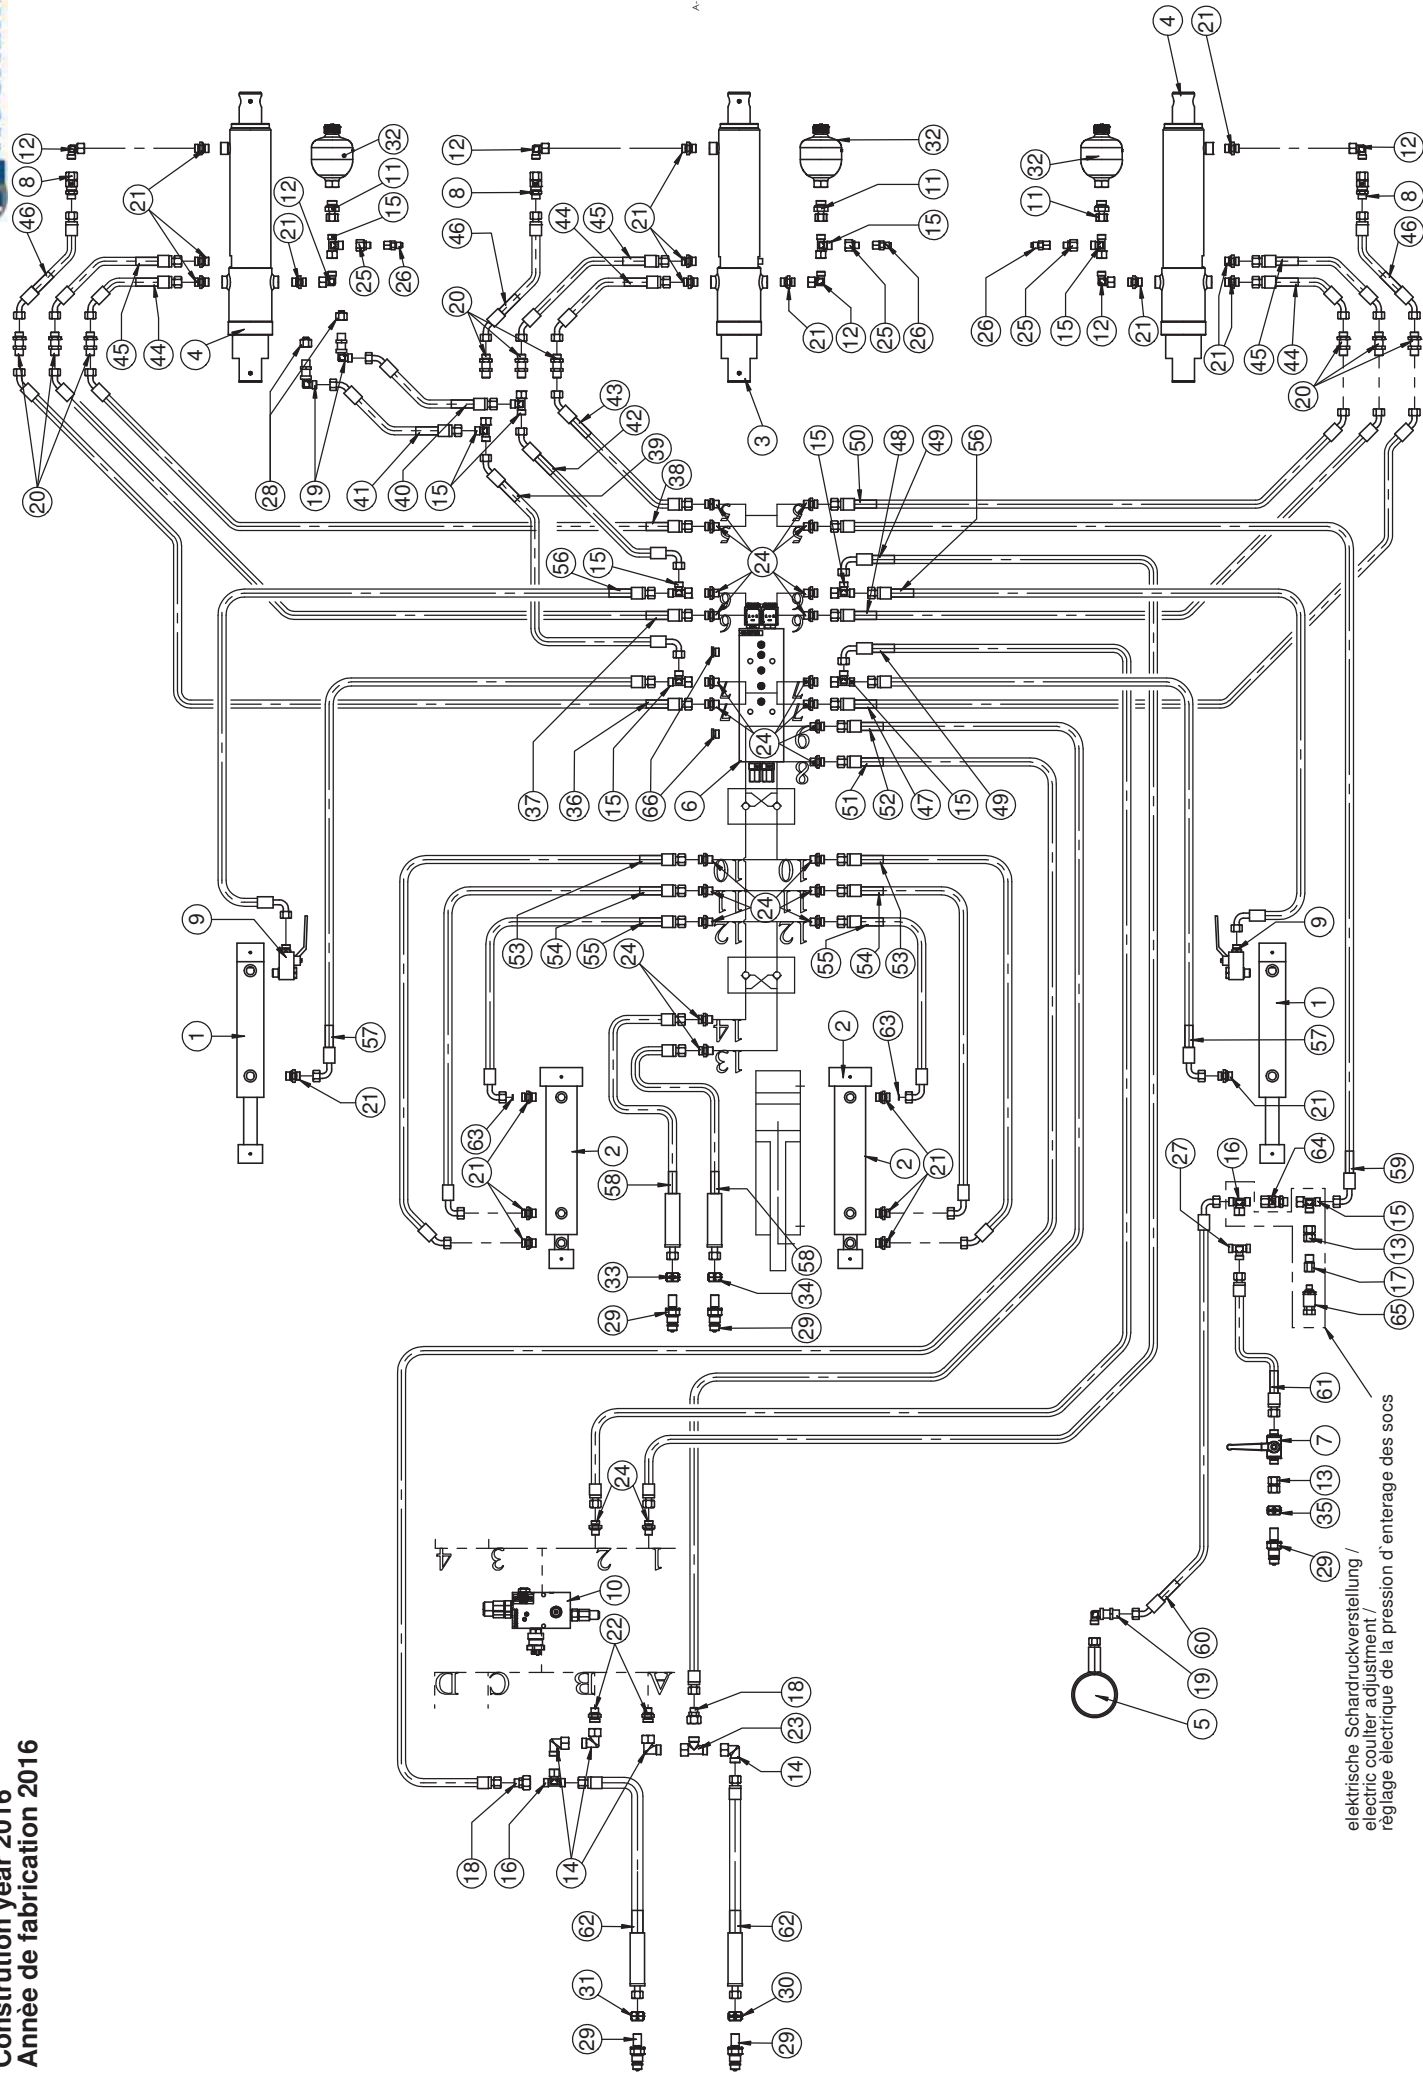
Construction year 2016
Année de fabrication 2016

elektrische Schardruckverstellung /
electric coulter adjustment /
règlage électrique de la pression d'enterage des socs

1 2 3 4 5 6 7 8 9 10 11 12 13 14 15 16 17 18 19 20 21 22 23 24 25 26 27 28 29 30 31 32 33 34 35 36 37 38 39 40 41 42 43 44 45 46 47 48 49 50 51 52 53 54 55 56 57 58 59 60 61 62 63 64 65 66

A B C D
1 2 3 4